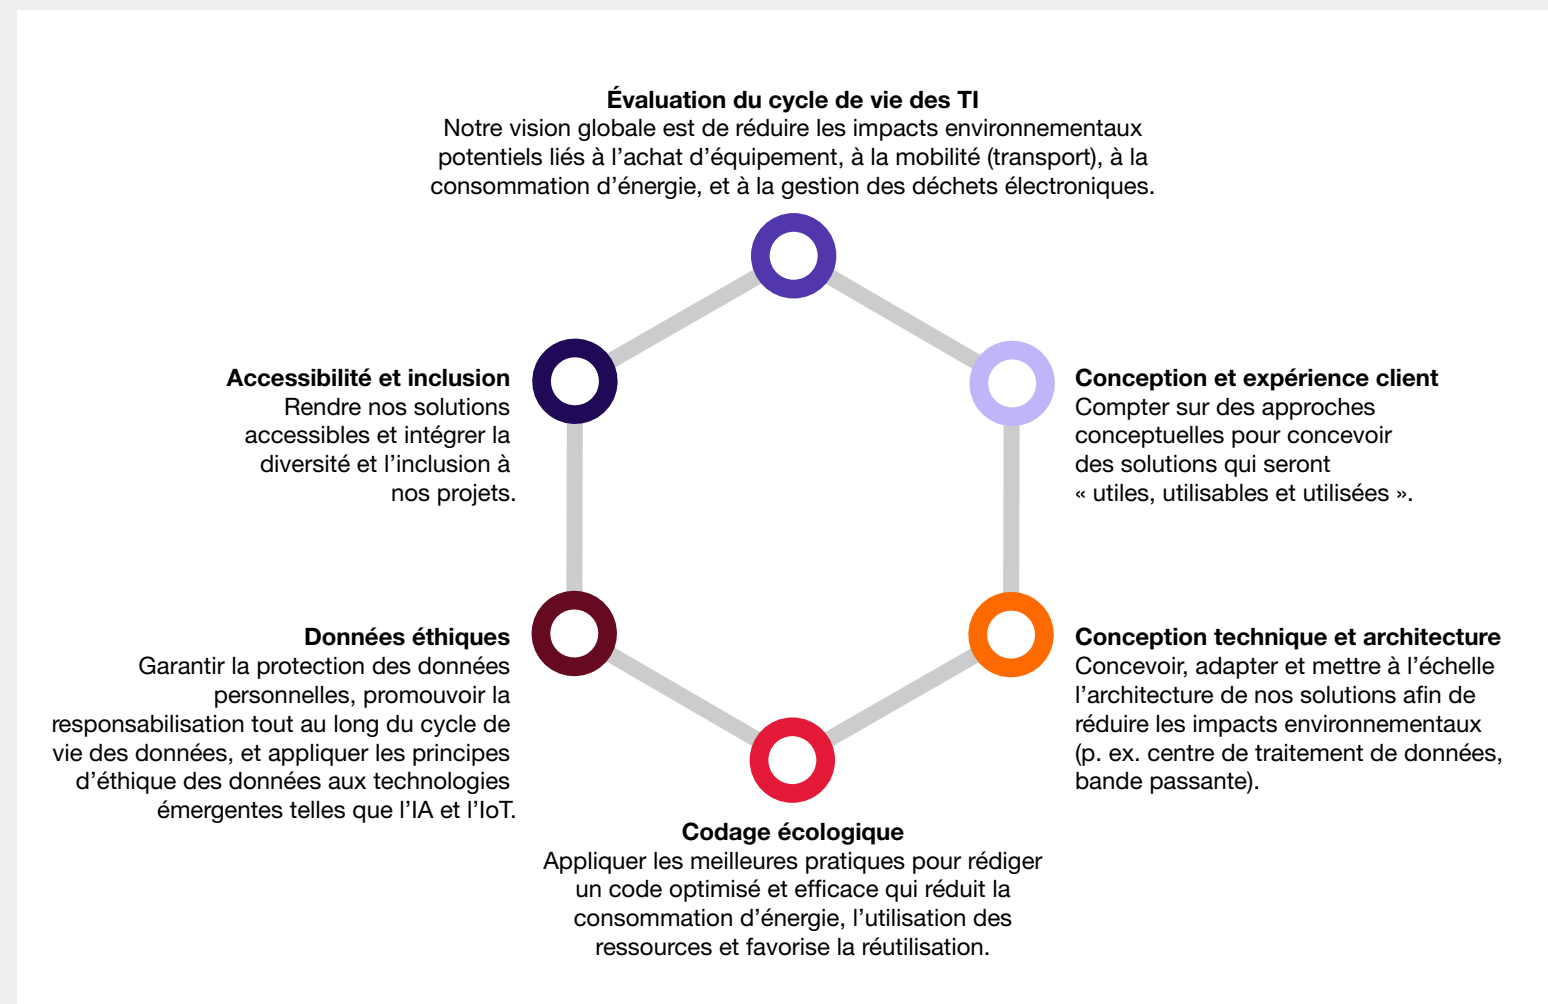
**Évaluation du cycle de vie des TI**
Notre vision globale est de réduire les impacts environnementaux potentiels liés à l'achat d'équipement, à la mobilité (transport), à la consommation d'énergie, et à la gestion des déchets électroniques.

**Accessibilité et inclusion**
Rendre nos solutions accessibles et intégrer la diversité et l'inclusion à nos projets.

**Conception et expérience client**
Compter sur des approches conceptuelles pour concevoir des solutions qui seront « utiles, utilisables et utilisées ».

**Données éthiques**
Garantir la protection des données personnelles, promouvoir la responsabilisation tout au long du cycle de vie des données, et appliquer les principes d'éthique des données aux technologies émergentes telles que l'IA et l'IoT.

**Conception technique et architecture**
Concevoir, adapter et mettre à l'échelle l'architecture de nos solutions afin de réduire les impacts environnementaux (p. ex. centre de traitement de données, bande passante).

**Codage écologique**
Appliquer les meilleures pratiques pour rédiger un code optimisé et efficace qui réduit la consommation d'énergie, l'utilisation des ressources et favorise la réutilisation.